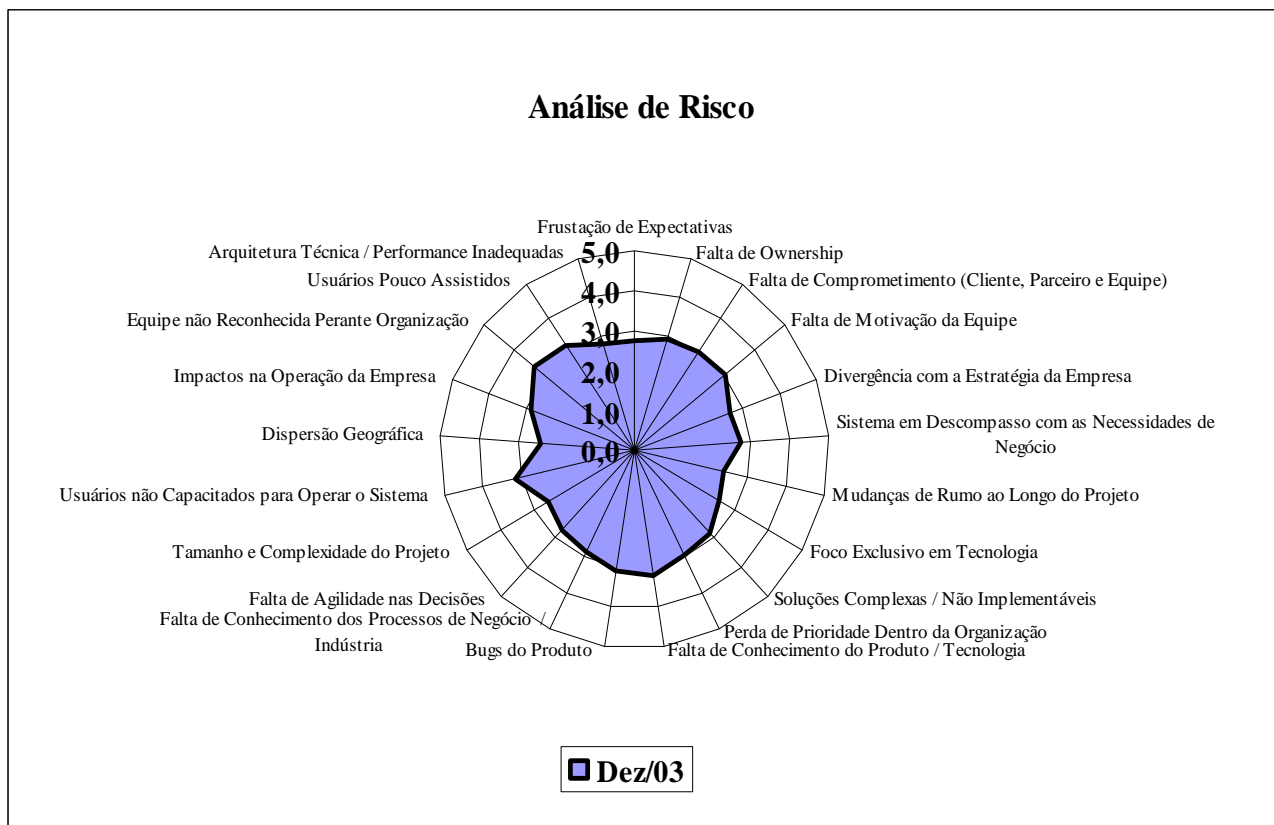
Análise de Risco

Frustação de Expectativas
Falta de Ownership
Falta de Comprometimento (Cliente, Parceiro e Equipe)
Falta de Motivação da Equipe
Divergência com a Estratégia da Empresa
Sistema em Descompasso com as Necessidades de Negócio
Mudanças de Rumo ao Longo do Projeto
Foco Exclusivo em Tecnologia
Soluções Complexas / Não Implementáveis
Perda de Prioridade Dentro da Organização
Falta de Conhecimento do Produto / Tecnologia
Bugs do Produto
Falta de Conhecimento dos Processos de Negócio / Indústria
Falta de Agilidade nas Decisões
Tamanho e Complexidade do Projeto
Usuários não Capacitados para Operar o Sistema
Dispersão Geográfica
Impactos na Operação da Empresa
Equipe não Reconhecida Perante Organização
Usuários Pouco Assistidos
Arquitetura Técnica / Performance Inadequadas

5,0
4,0
3,0
2,0
1,0
0,0

Dez/03